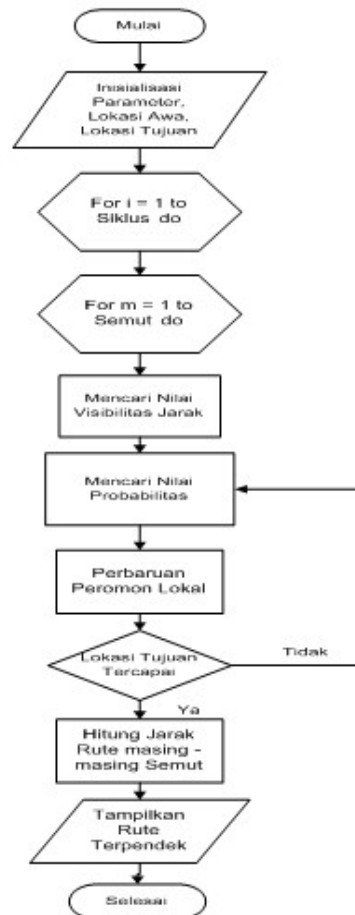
Mulai

Inisialisasi Parameter, Lokasi Awa, Lokasi Tujuan

For i = 1 to Siklus do

For m = 1 to Semut do

Mencari Nilai Visibilitas Jarak

Mencari Nilai Probabilitas

Perbaruan Peromon Lokal

Lokasi Tujuan Tercapai

Tidak

Ya

Hitung Jarak Rute masing - masing Semut

Tampilkan Rute Terpendek

Selesai